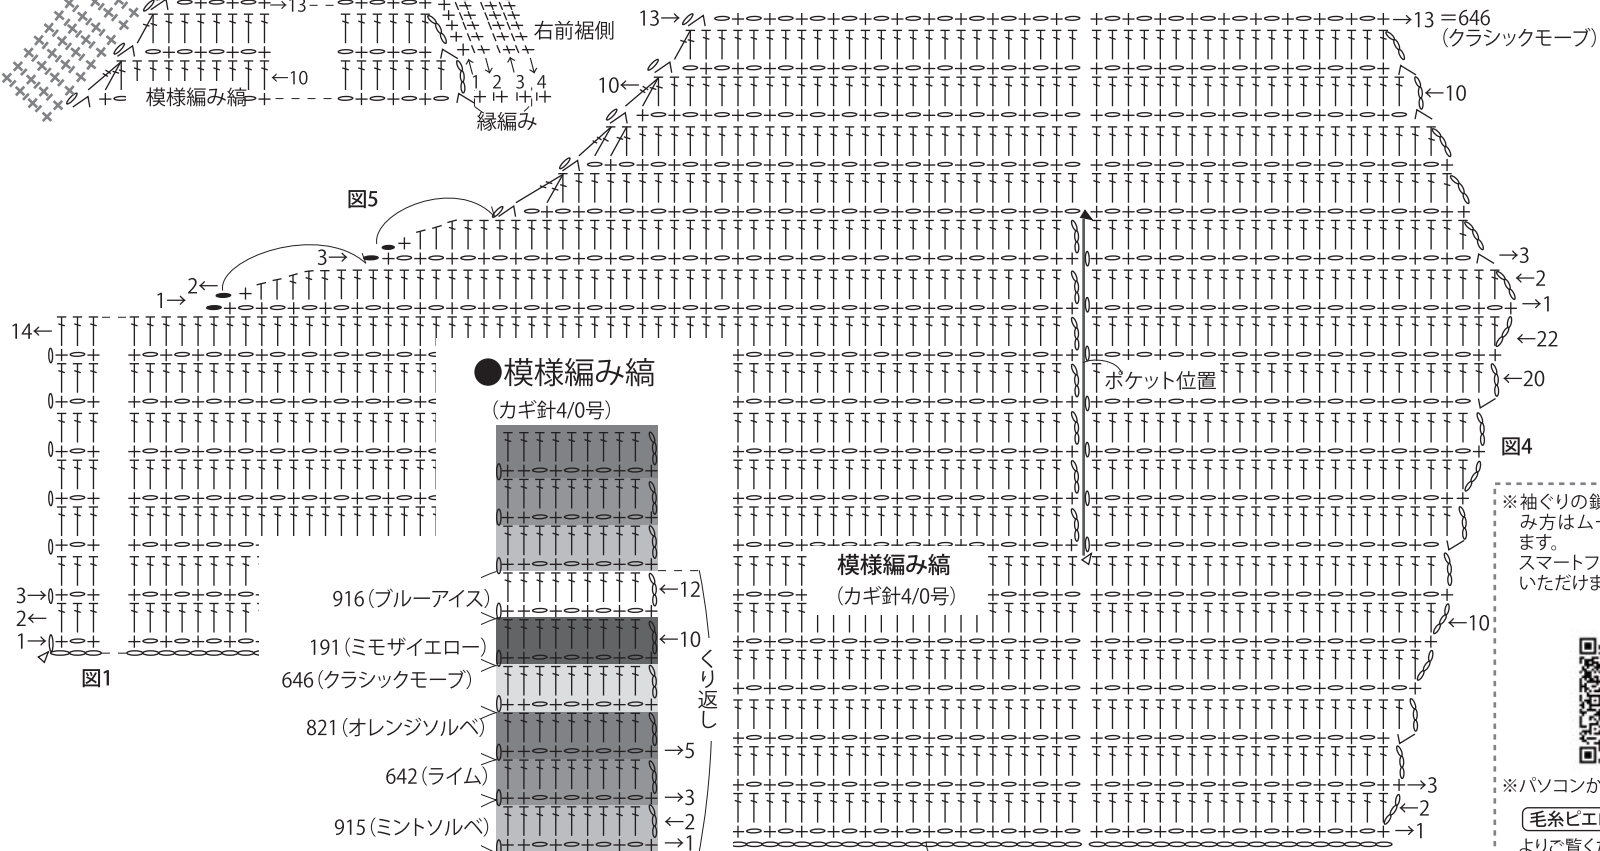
13
右前裾側
←10
1 2 3 4
模様編み縞
縁編み
13→
10←
→13 =646
(クラシックモーブ)
←10
図5
3→
2←
1→
14←
→3
←2
→1
←22
←20
●模様編み縞
(カギ針4/0号)
ポケット位置
図4
※袖ぐりの編
み方はム
ます。
スマートフ
いただけま
916(ブルーアイス)
←12
191(ミモザイエロー)
←10
くり返し
646(クラシックモーブ)
821(オレンジソルベ)
→5
642(ライム)
→3
915(ミントソルベ)
←2
→1
3→
2←
1→
図1
模様編み縞
(カギ針4/0号)
←10
→3
←2
→1
※パソコンか
毛糸ピエ
よりご覧く